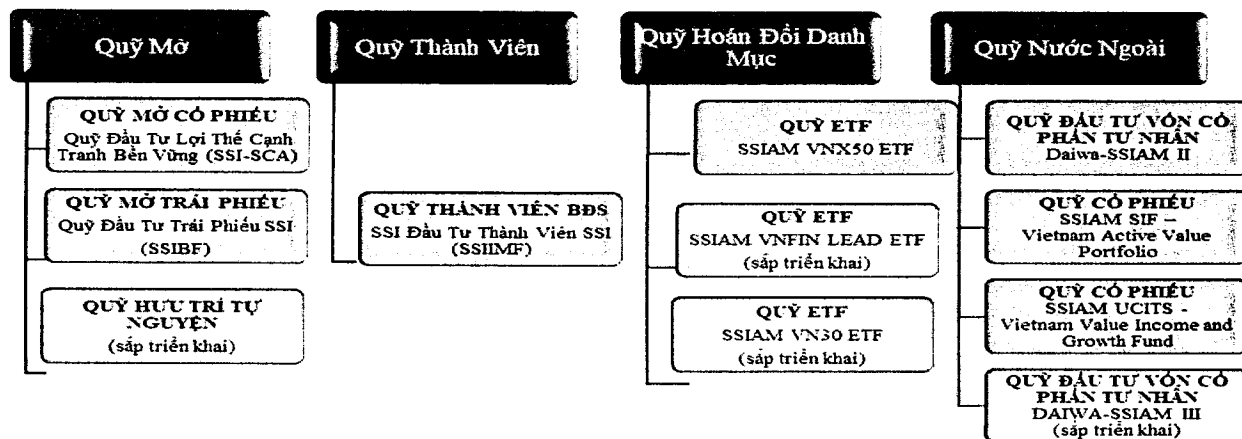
Quỹ Mở

QUỸ MỞ CỔ PHIẾU
Quỹ Đầu Tư Lợi Thế Cạnh Tranh Bền Vững (SSI-SCA)

QUỸ MỞ TRÁI PHIẾU
Quỹ Đầu Tư Trái Phiếu SSI (SSIBF)

QUỸ HƯU TRÍ TỰ NGUYỆN
(sắp triển khai)

Quỹ Thành Viên

QUỸ THÀNH VIÊN BĐS
SSI Đầu Tư Thành Viên SSI (SSIIMF)

Quỹ Hoán Đổi Danh Mục

QUỸ ETF
SSIAM VNX50 ETF

QUỸ ETF
SSIAM VNFIN LEAD ETF
(sắp triển khai)

QUỸ ETF
SSIAM VN30 ETF
(sắp triển khai)

Quỹ Nước Ngoài

QUỸ ĐẦU TƯ VỐN CỔ PHẦN TƯ NHÂN
Daiwa-SSIAM II

QUỸ CỔ PHIẾU
SSIAM SIF –
Vietnam Active Value Portfolio

QUỸ CỔ PHIẾU
SSIAM UCITS -
Vietnam Value Income and Growth Fund

QUỸ ĐẦU TƯ VỐN CỔ PHẦN TƯ NHÂN
DAIWA-SSIAM III
(sắp triển khai)